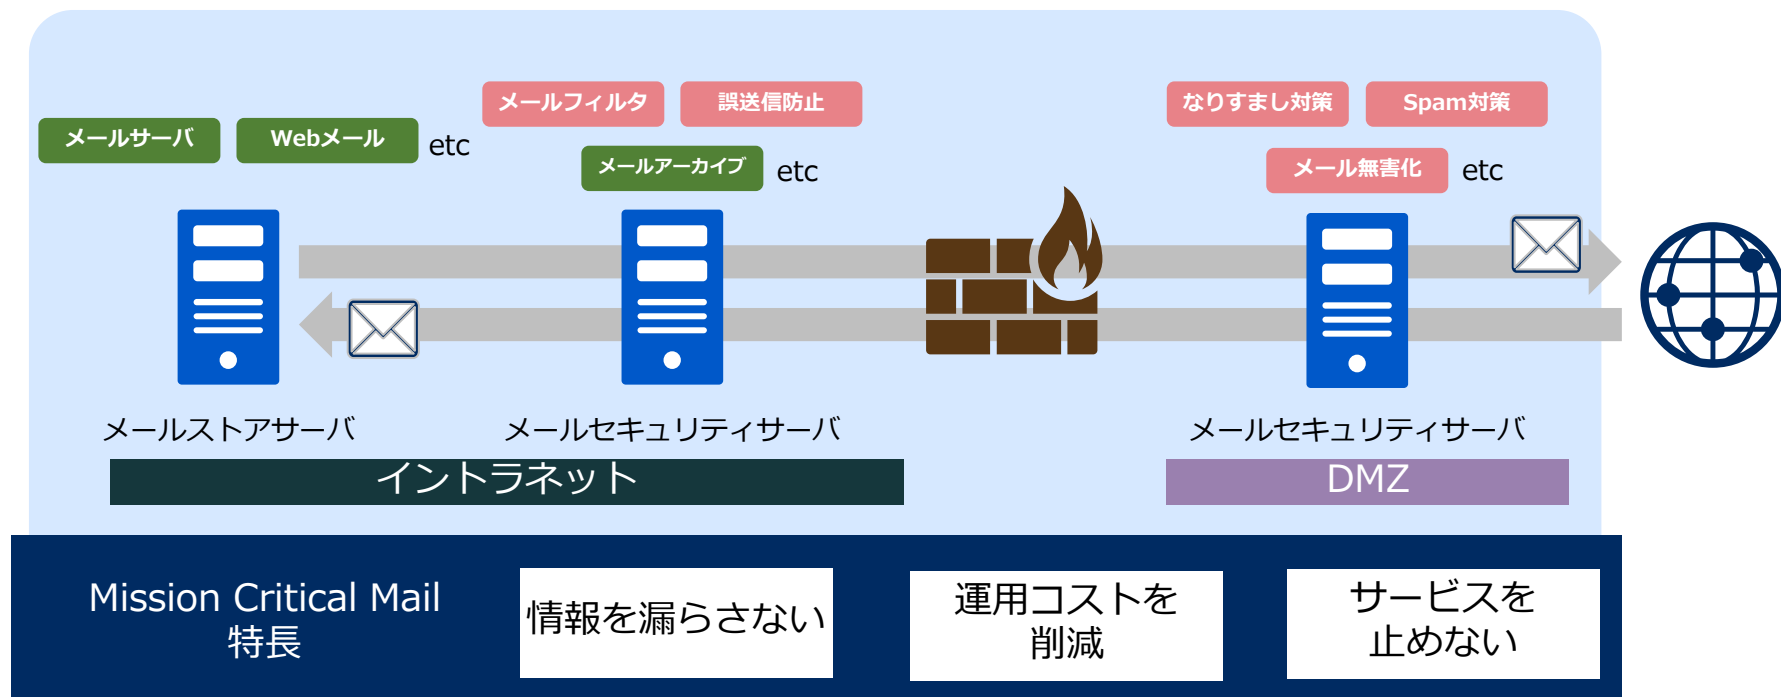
メールサーバ

Webメール

etc

メールフィルタ

誤送信防止

メールアーカイブ

etc

なりすまし対策

Spam対策

メール無害化

etc

メールストアサーバ

メールセキュリティサーバ

メールセキュリティサーバ

イントラネット

DMZ

Mission Critical Mail
特長

情報を漏らさない

運用コストを
削減

サービスを
止めない